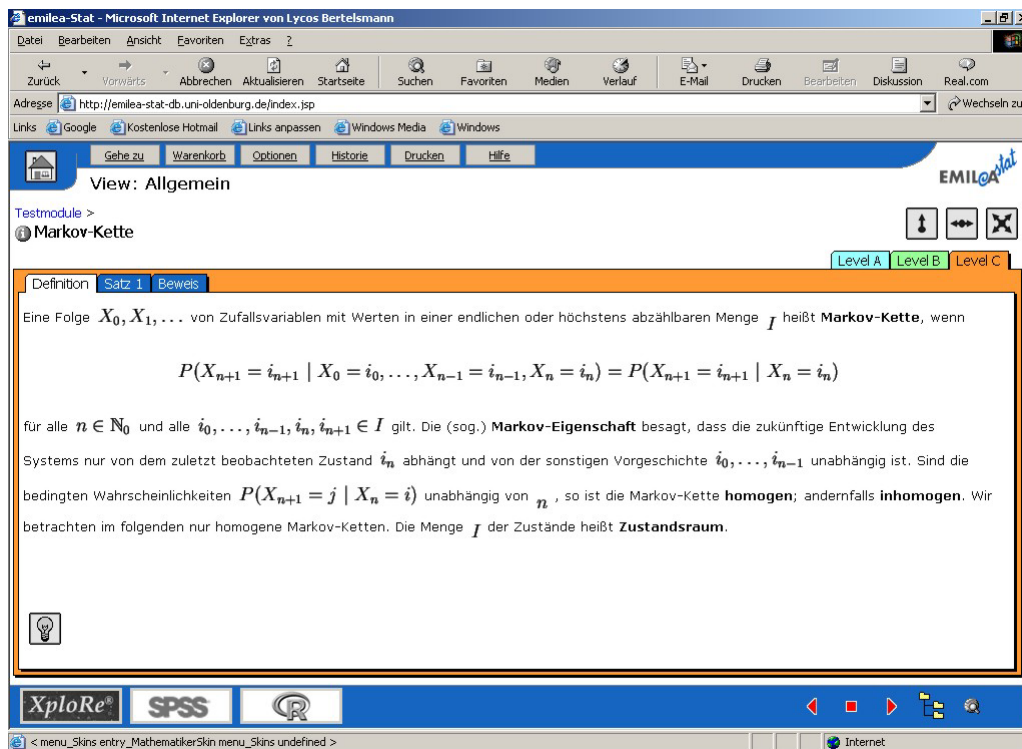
emilea-Stat - Microsoft Internet Explorer von Lycos Bertelsmann

Datei Bearbeiten Ansicht Favoriten Extras ?

Zurück Vorwärts Abbrechen Aktualisieren Startseite Suchen Favoriten Medien Verlauf E-Mail Drucken Bearbeiten Diskussion Real.com

Adresse http://emilea-stat-db.uni-oldenburg.de/index.jsp Wechseln zu

Links Google Kostenlose Hotmail Links anpassen Windows Media Windows

Gehe zu Warenkorb Optionen Historie Drucken Hilfe

View: Allgemein

EMILeAstat

Testmodule >
Markov-Kette

Level A Level B Level C

Definition Satz 1 Beweis

Eine Folge $X_0, X_1, \ldots$ von Zufallsvariablen mit Werten in einer endlichen oder höchstens abzählbaren Menge $I$ heißt **Markov-Kette**, wenn

$P(X_{n+1} = i_{n+1} \mid X_0 = i_0, \ldots, X_{n-1} = i_{n-1}, X_n = i_n) = P(X_{n+1} = i_{n+1} \mid X_n = i_n)$

für alle $n \in \mathbb{N}_0$ und alle $i_0, \ldots, i_{n-1}, i_n, i_{n+1} \in I$ gilt. Die (sog.) **Markov-Eigenschaft** besagt, dass die zukünftige Entwicklung des Systems nur von dem zuletzt beobachteten Zustand $i_n$ abhängt und von der sonstigen Vorgeschichte $i_0, \ldots, i_{n-1}$ unabhängig ist. Sind die bedingten Wahrscheinlichkeiten $P(X_{n+1} = j \mid X_n = i)$ unabhängig von $n$, so ist die Markov-Kette **homogen**; andernfalls **inhomogen**. Wir betrachten im folgenden nur homogene Markov-Ketten. Die Menge $I$ der Zustände heißt **Zustandsraum**.

XploRe® SPSS R

< menu_Skins entry_MathematikerSkin menu_Skins undefined > Internet